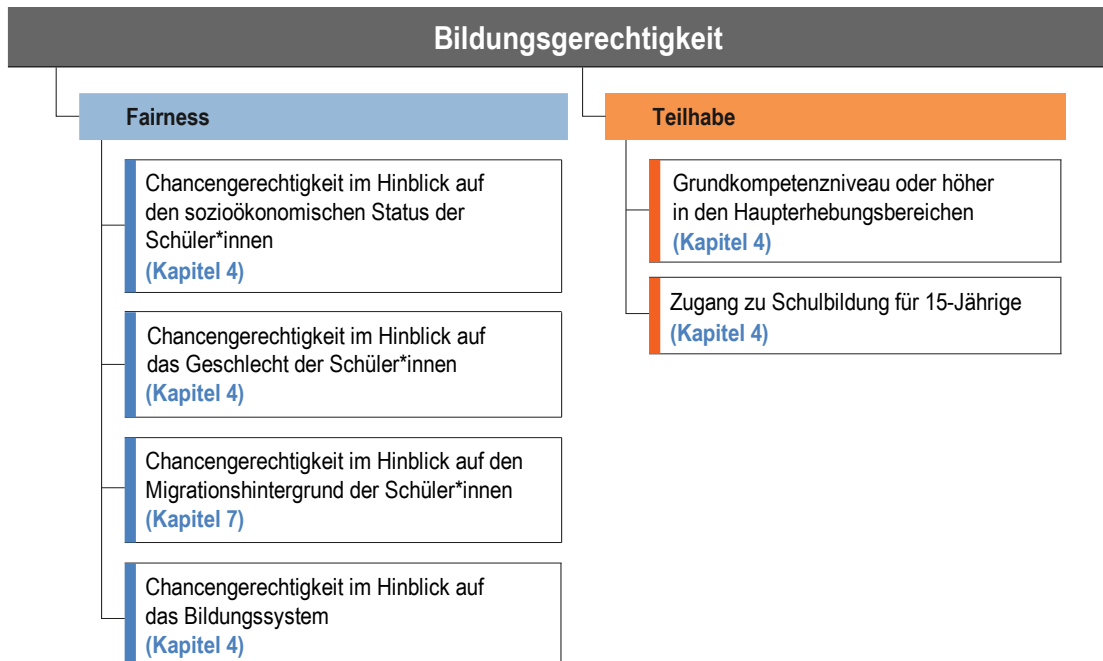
Bildungsgerechtigkeit

Fairness

Chancengerechtigkeit im Hinblick auf den sozioökonomischen Status der Schüler*innen
(Kapitel 4)

Chancengerechtigkeit im Hinblick auf das Geschlecht der Schüler*innen
(Kapitel 4)

Chancengerechtigkeit im Hinblick auf den Migrationshintergrund der Schüler*innen
(Kapitel 7)

Chancengerechtigkeit im Hinblick auf das Bildungssystem
(Kapitel 4)

Teilhabe

Grundkompetenzniveau oder höher in den Haupterhebungsbereichen
(Kapitel 4)

Zugang zu Schulbildung für 15-Jährige
(Kapitel 4)